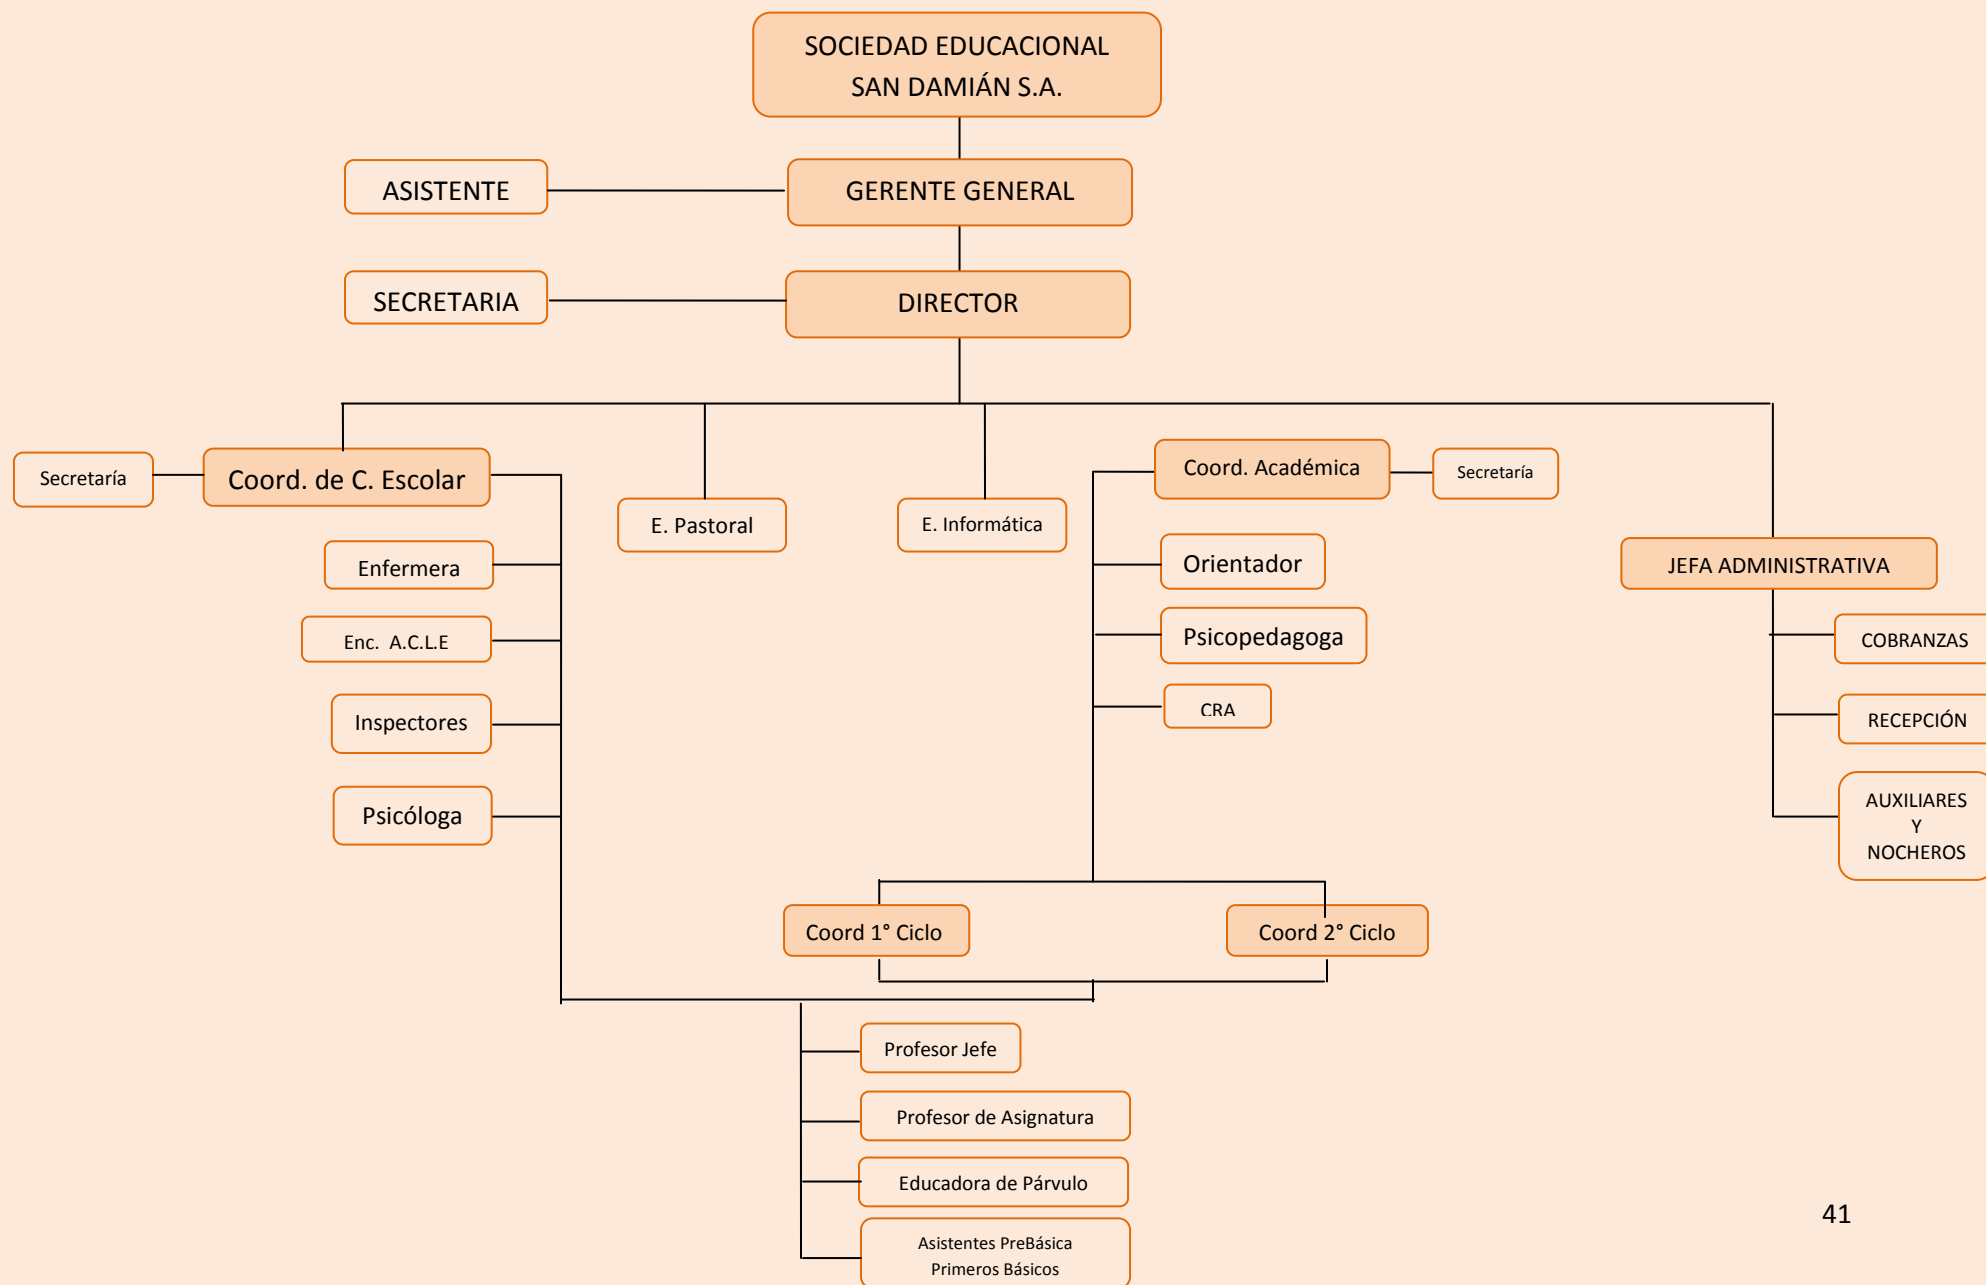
SOCIEDAD EDUCACIONAL SAN DAMIÁN S.A.

ASISTENTE

GERENTE GENERAL

SECRETARIA

DIRECTOR

Secretaría

Coord. de C. Escolar

E. Pastoral

E. Informática

Coord. Académica

Secretaría

Enfermera

Enc. A.C.L.E

Inspectores

Psicóloga

Orientador

Psicopedagoga

CRA

JEFA ADMINISTRATIVA

COBRANZAS

RECEPCIÓN

AUXILIARES Y NOCHEROS

Coord 1° Ciclo

Coord 2° Ciclo

Profesor Jefe

Profesor de Asignatura

Educadora de Párvulo

Asistentes PreBásica Primeros Básicos

41